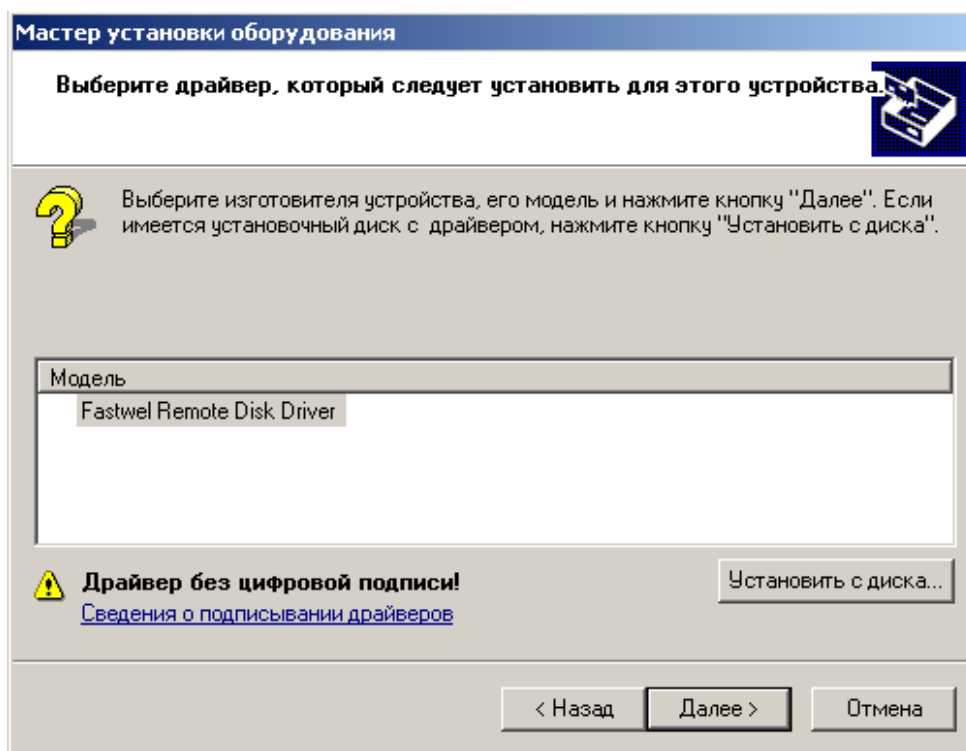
Мастер установки оборудования

Выберите драйвер, который следует установить для этого устройства.

Выберите изготовителя устройства, его модель и нажмите кнопку "Далее". Если имеется установочный диск с драйвером, нажмите кнопку "Установить с диска".

Модель
Fastwel Remote Disk Driver

Драйвер без цифровой подписи!
Сведения о подписывании драйверов

Установить с диска...

< Назад
Далее >
Отмена